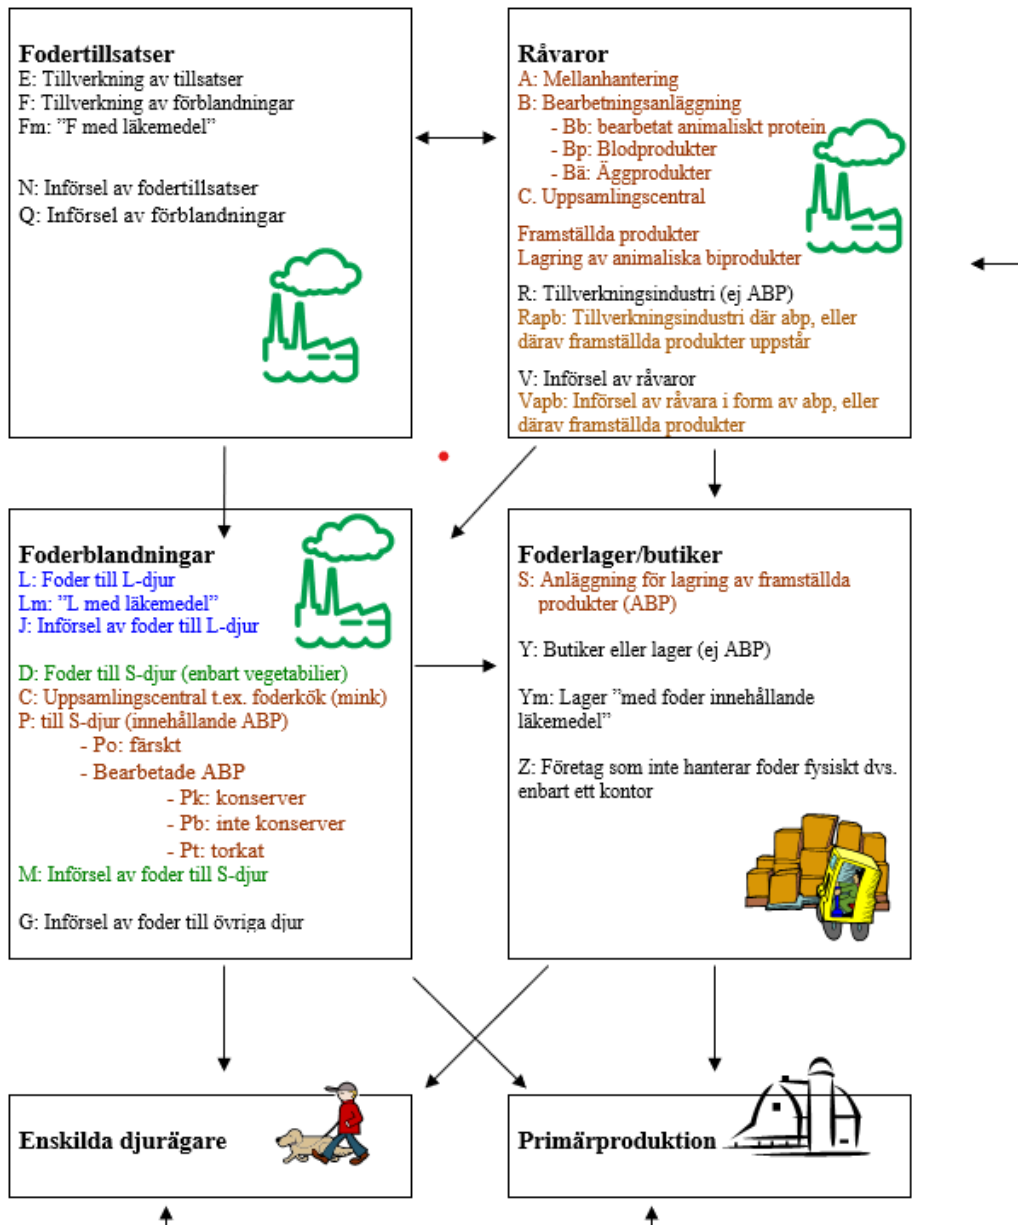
Fodertillsatser
E: Tillverkning av tillsatser
F: Tillverkning av förblandningar
Fm: ”F med läkemedel”

N: Införsel av fodertillsatser
Q: Införsel av förblandningar

Råvaror
A: Mellanhantering
B: Bearbetningsanläggning
- Bb: bearbetat animaliskt protein
- Bp: Blodprodukter
- Bä: Äggprodukter
C. Uppsamlingscentral

Framställda produkter
Lagring av animaliska biprodukter

R: Tillverkningsindustri (ej ABP)
Rapb: Tillverkningsindustri där abp, eller därav framställda produkter uppstår

V: Införsel av råvaror
Vapb: Införsel av råvara i form av abp, eller därav framställda produkter

Foderblandningar
L: Foder till L-djur
Lm: ”L med läkemedel”
J: Införsel av foder till L-djur

D: Foder till S-djur (enbart vegetabilier)
C: Uppsamlingscentral t.ex. foderkök (mink)
P: till S-djur (innehållande ABP)
- Po: färskt
- Bearbetade ABP
- Pk: konserver
- Pb: inte konserver
- Pt: torkat
M: Införsel av foder till S-djur

G: Införsel av foder till övriga djur

Foderlager/butiker
S: Anläggning för lagring av framställda produkter (ABP)

Y: Butiker eller lager (ej ABP)

Ym: Lager ”med foder innehållande läkemedel”

Z: Företag som inte hanterar foder fysiskt dvs. enbart ett kontor

Enskilda djurägare

Primärproduktion